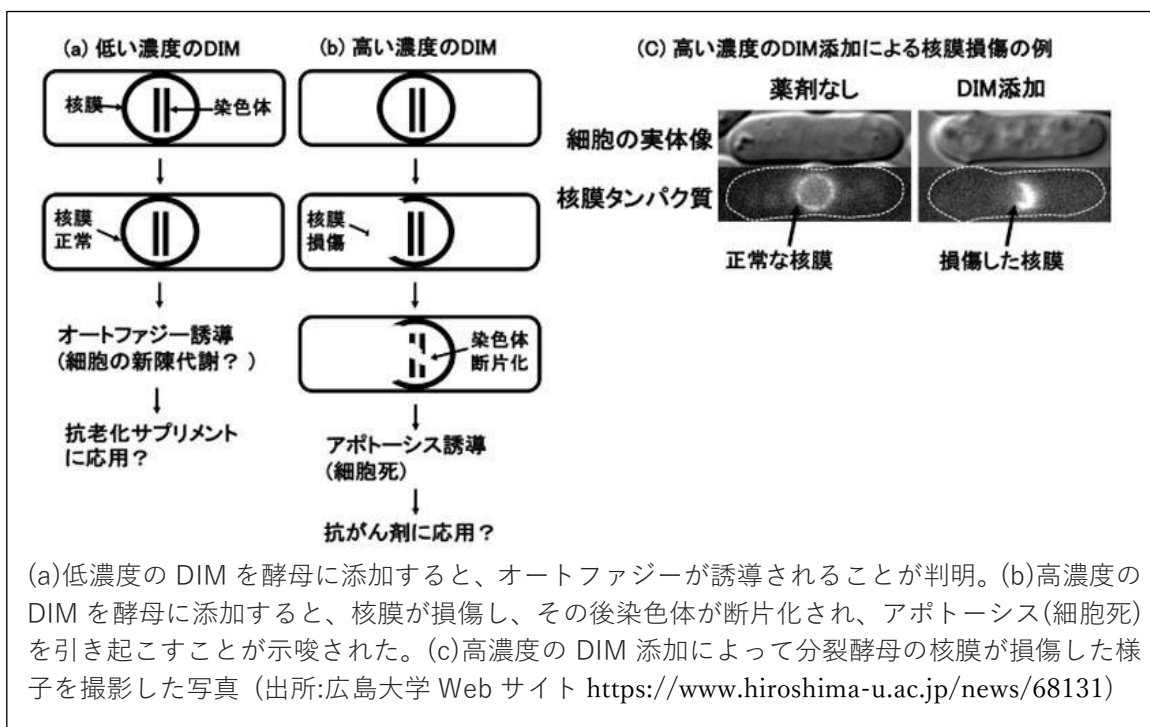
(a) 低い濃度のDIM

核膜

染色体

核膜
正常

オートファジー誘導
（細胞の新陳代謝？）

抗老化サプリメント
に応用？

(b) 高い濃度のDIM

核膜
損傷

染色体
断片化

アポトーシス誘導
（細胞死）

抗がん剤に応用？

(C) 高い濃度のDIM添加による核膜損傷の例

薬剤なし

DIM添加

細胞の実体像

核膜タンパク質

正常な核膜

損傷した核膜

(a)低濃度の DIM を酵母に添加すると、オートファジーが誘導されることが判明。(b)高濃度の DIM を酵母に添加すると、核膜が損傷し、その後染色体が断片化され、アポトーシス(細胞死)を引き起こすことが示唆された。(c)高濃度の DIM 添加によって分裂酵母の核膜が損傷した様子を撮影した写真（出所:広島大学 Web サイト https://www.hiroshima-u.ac.jp/news/68131）